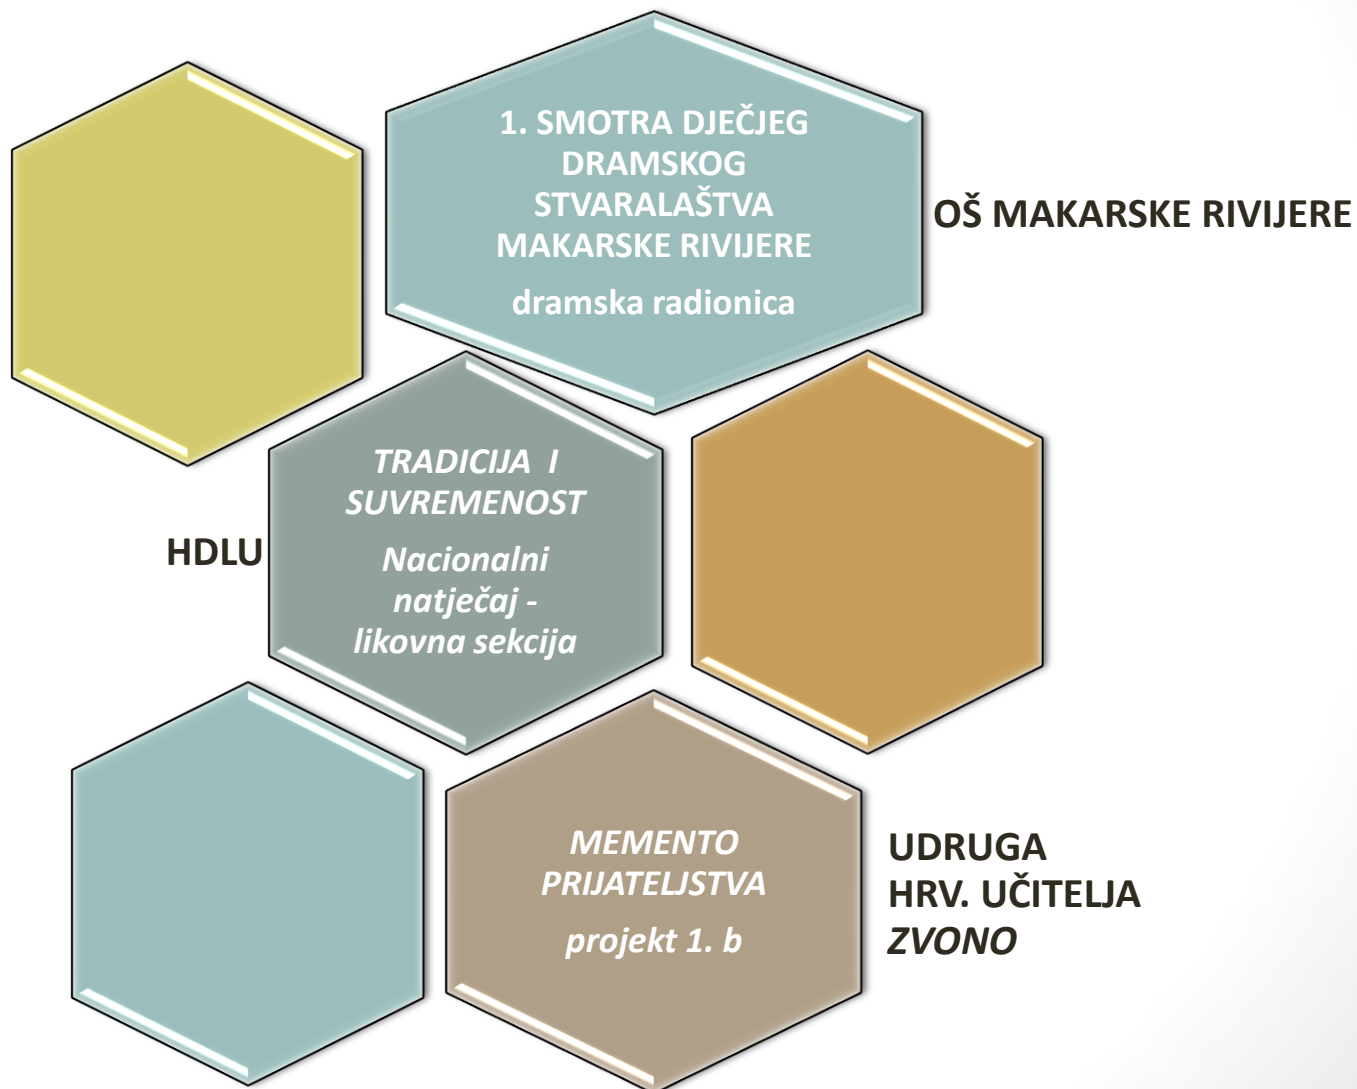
1. SMOTRA DJEČJEG DRAMSKOG STVARALAŠTVA MAKARSKE RIVIJERE

dramska radionica

OŠ MAKARSKE RIVIJERE

HDLU

TRADICIJA I SUVREMENOST

Nacionalni natječaj - likovna sekcija

MEMENTO PRIJATELJSTVA

projekt 1. b

UDRUGA HRV. UČITELJA ZVONO